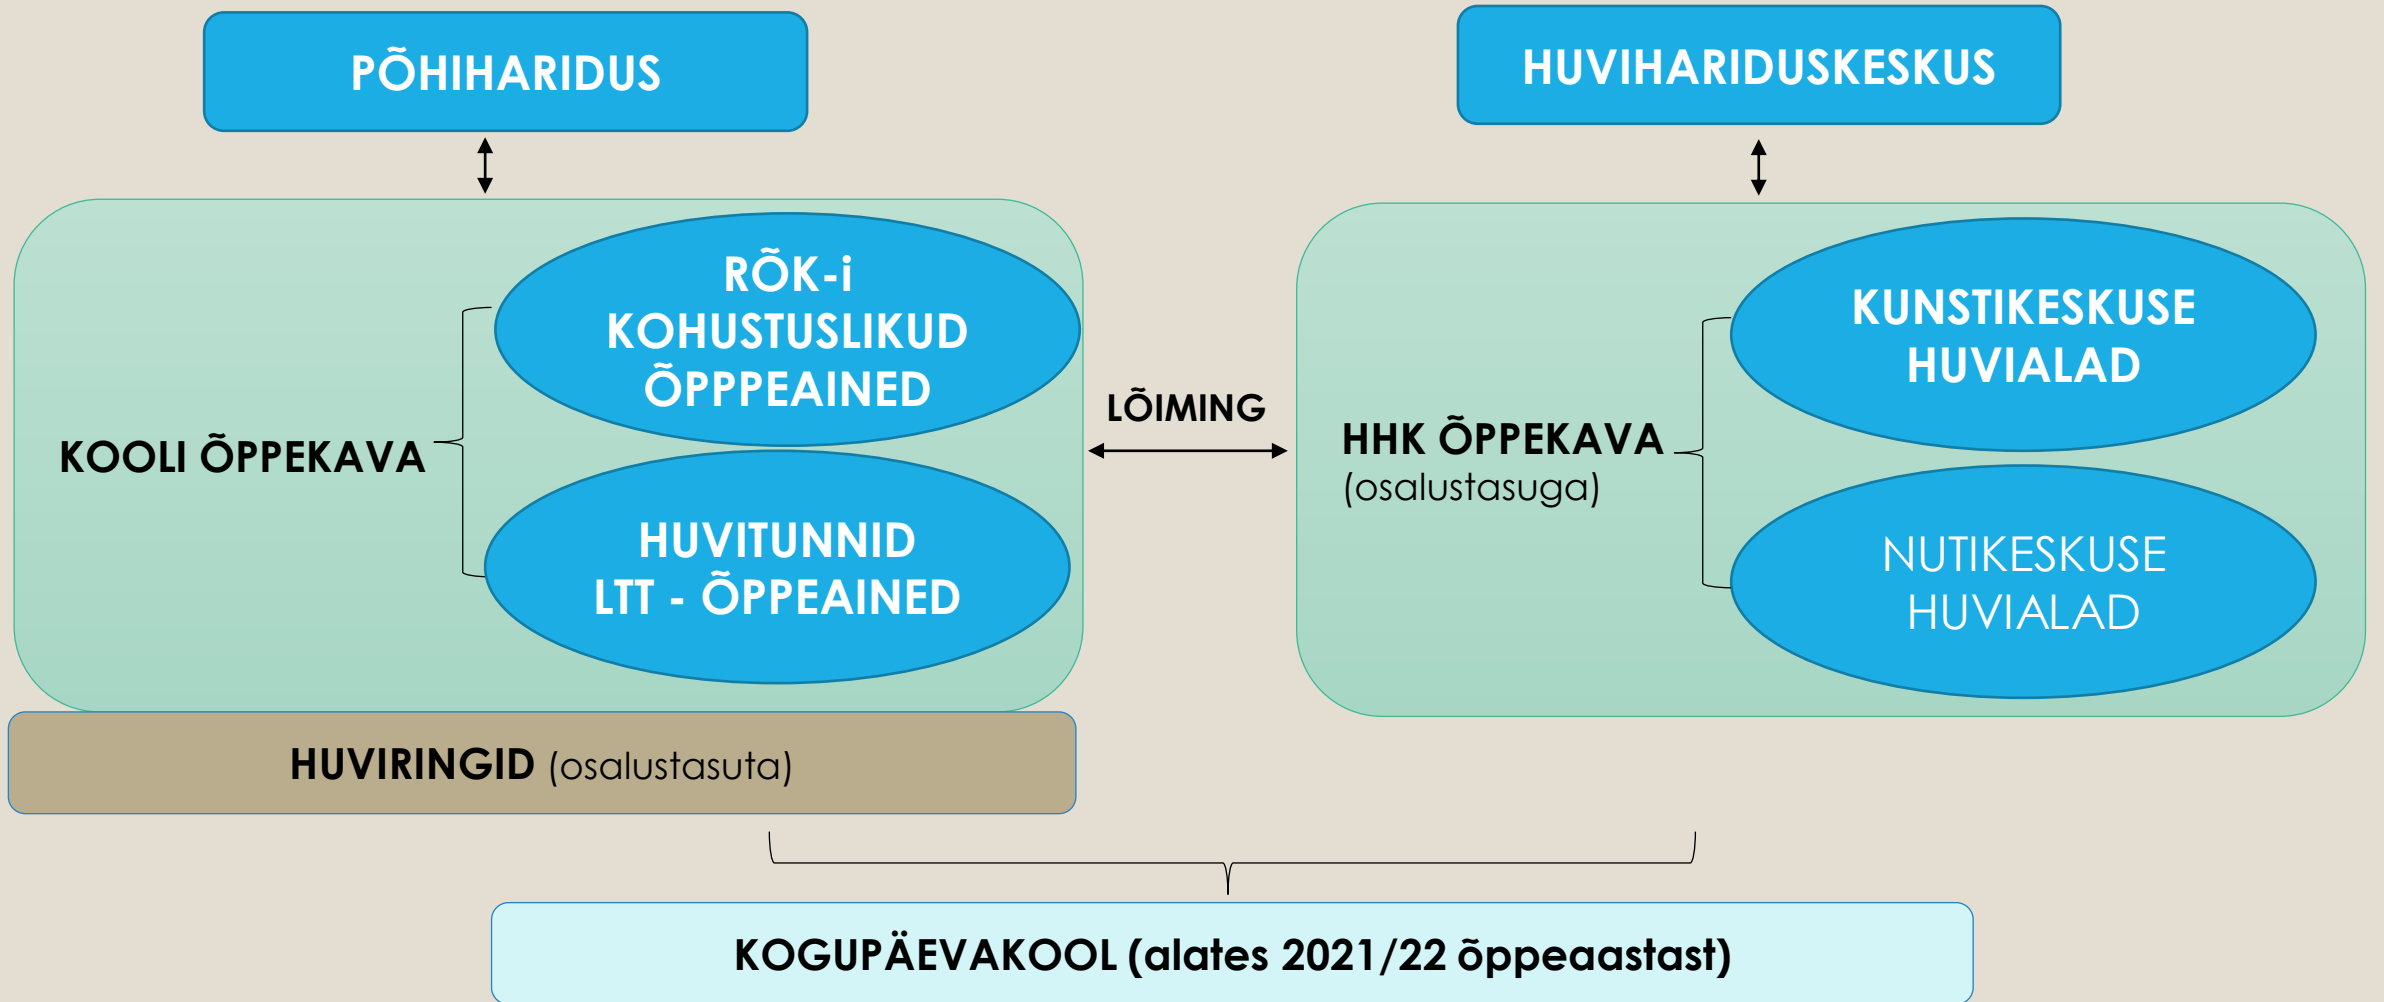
PÕHIHARIDUS

HUVIHARIDUSKESKUS

KOOLI ÕPPEKAVA

RÕK-i KOHUSTUSLIKUD ÕPPPEAINED

HUVITUNNID LTT - ÕPPEAINED

LÕIMING

HHK ÕPPEKAVA (osalustasuga)

KUNSTIKESKUSE HUVIALAD

NUTIKESKUSE HUVIALAD

HUVIRINGID (osalustasuta)

KOGUPÄEVAKOOL (alates 2021/22 õppeaastast)